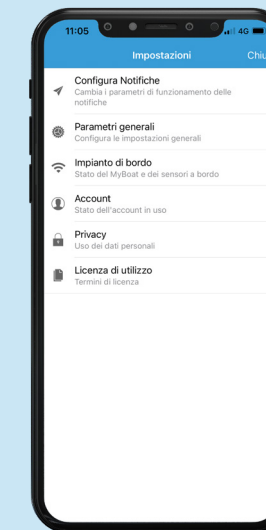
11:05

4G

Impostazioni

Chiu

Configura Notifiche
Cambia i parametri di funzionamento delle notifiche

Parametri generali
Configura le impostazioni generali

Impianto di bordo
Stato del MyBoat e dei sensori a bordo

Account
Stato dell'account in uso

Privacy
Uso dei dati personali

Licenza di utilizzo
Termini di licenza